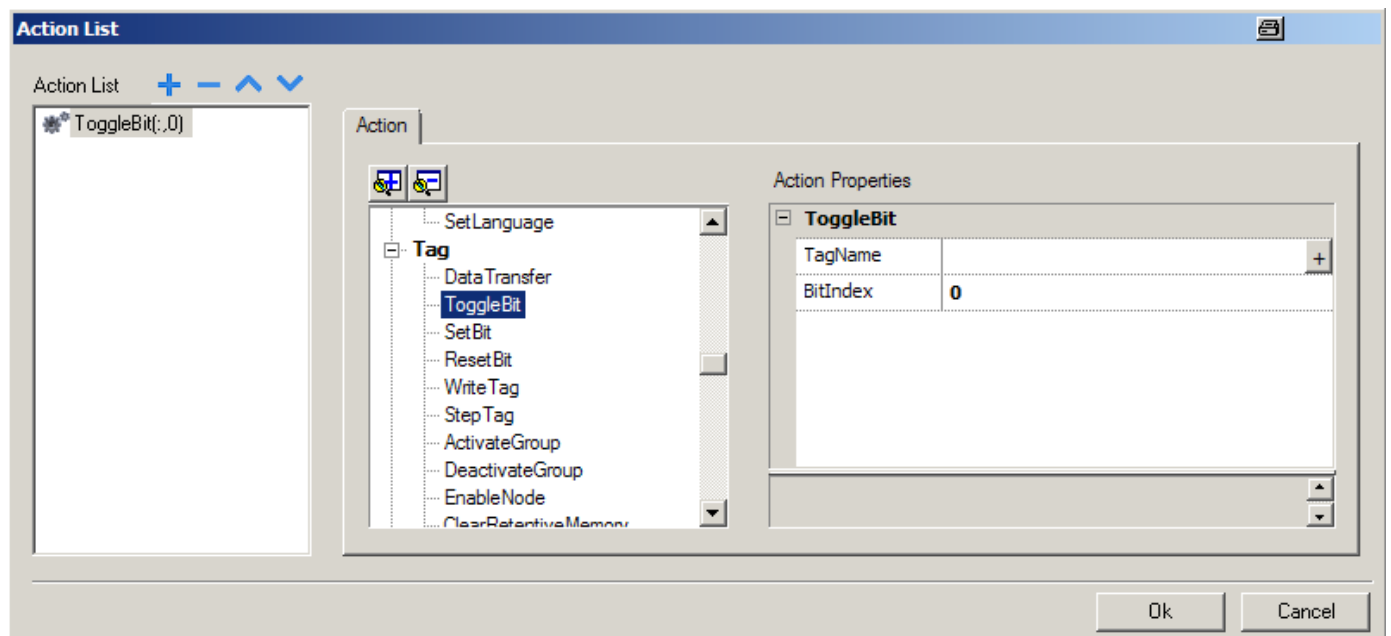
Action List

Action List + − ^ v

ToggleBit(:,0)

Action

SetLanguage
Tag
DataTransfer
ToggleBit
SetBit
ResetBit
WriteTag
StepTag
ActivateGroup
DeactivateGroup
EnableNode
ClearRetentiveMemory

Action Properties

| ToggleBit | |
|---|---|
| TagName | + |
| BitIndex | 0 |

Ok
Cancel